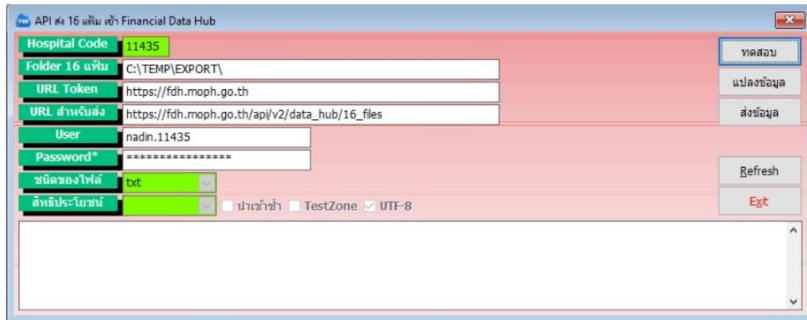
API ส่ง 16 แฟ้ม เข้า Financial Data Hub

Hospital Code 11435
Folder 16 แฟ้ม C:\TEMP\EXPORT\
URL Token https://fdh.moph.go.th
URL สำหรับส่ง https://fdh.moph.go.th/api/v2/data_hub/16_files
User nadin.11435
Password* ****************
ชนิดของไฟล์ txt
สิทธิประโยชน์
นำเข้าซ้ำ TestZone UTF-8

ทดสอบ
แปลงข้อมูล
ส่งข้อมูล
Refresh
Exit